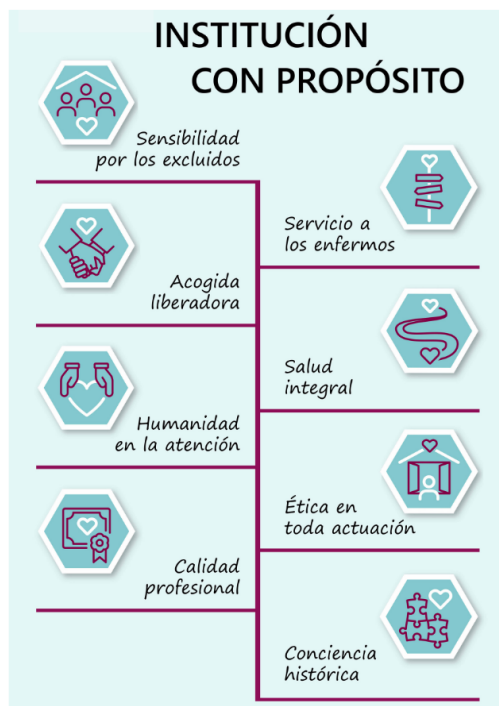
INSTITUCIÓN
CON PROPÓSITO

Sensibilidad por los excluidos

Servicio a los enfermos

Acogida liberadora

Salud integral

Humanidad en la atención

Ética en toda actuación

Calidad profesional

Conciencia histórica